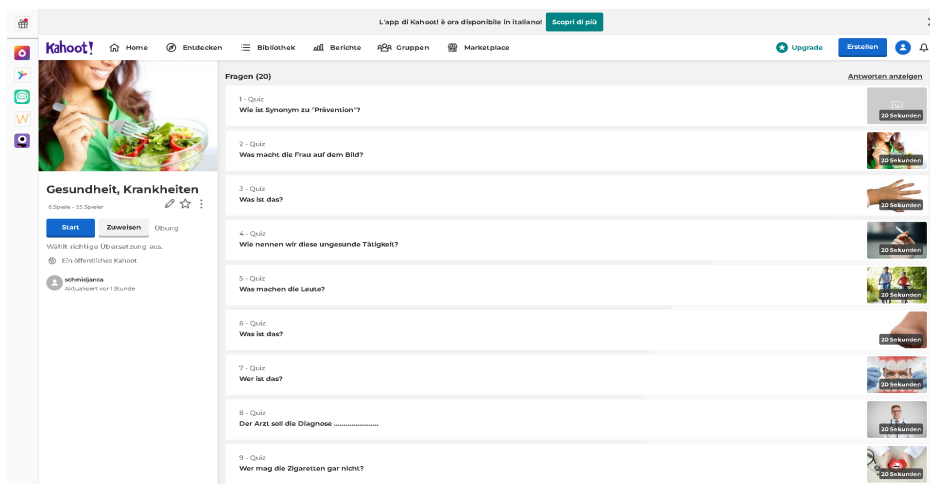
L'app di Kahoot! è ora disponibile in italiano! Scopri di più

Kahoot! Home Entdecken Bibliothek Berichte Gruppen Marketplace Upgrade Erstellen

Gesundheit, Krankheiten

6 Spiele • 53 Spieler

Start Zuweisen Übung

Wählt richtige Übersetzung aus.

Ein öffentliches Kahoot

schmidjanca
Aktualisiert vor 1 Stunde

Fragen (20)

Antworten anzeigen

1 - Quiz
Wie ist Synonym zu "Prävention"?
20 Sekunden

2 - Quiz
Was macht die Frau auf dem Bild?
20 Sekunden

3 - Quiz
Was ist das?
20 Sekunden

4 - Quiz
Wie nennen wir diese ungesunde Tätigkeit?
20 Sekunden

5 - Quiz
Was machen die Leute?
20 Sekunden

6 - Quiz
Was ist das?
20 Sekunden

7 - Quiz
Wer ist das?
20 Sekunden

8 - Quiz
Der Arzt soll die Diagnose ......................
20 Sekunden

9 - Quiz
Wer mag die Zigaretten gar nicht?
20 Sekunden